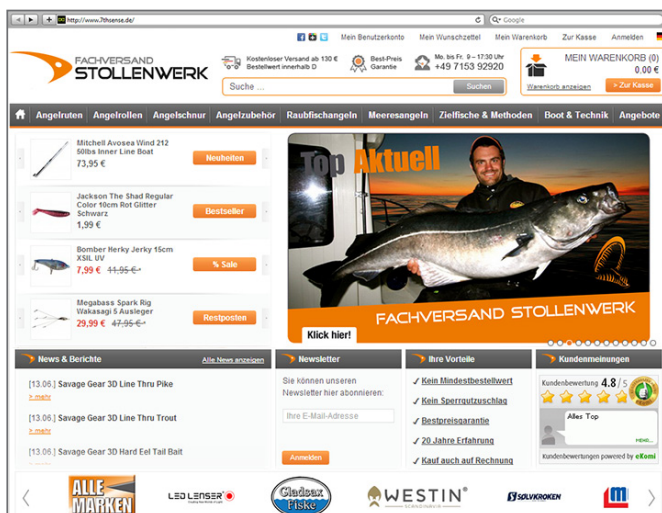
http://www.7thsense.de/

Google

Mein Benutzerkonto Mein Wunschzettel Mein Warenkorb Zur Kasse Anmelden

FACHVERSAND STOLLENWERK

Kostenloser Versand ab 130 € Bestellwert innerhalb D

Best-Preis Garantie

Mo. bis Fr. 9 – 17:30 Uhr +49 7153 92920

MEIN WARENKORB (0)
0,00 €

Warenkorb anzeigen

> Zur Kasse

Suche ...

Suchen

Angelruten Angelrollen Angelschnur Angelzubehör Raubfischangeln Meeresangeln Zielfische & Methoden Boot & Technik Angebote

Mitchell Avosea Wind 212 50lbs Inner Line Boat
73,95 €

Neuheiten

Jackson The Shad Regular Color 10cm Rot Glitter Schwarz
1,99 €

Bestseller

Bomber Herky Jerky 15cm XSIL UV
7,99 € 11,95 €

% Sale

Megabass Spark Rig Wakasagi 5 Ausleger
29,99 € 47,95 €

Restposten

Top Aktuell

FACHVERSAND STOLLENWERK

Klick hier!

News & Berichte

Alle News anzeigen

[13.06.] Savage Gear 3D Line Thru Pike
> mehr

[13.06.] Savage Gear 3D Line Thru Trout
> mehr

[13.06.] Savage Gear 3D Hard Eel Tail Bait

Newsletter

Sie können unseren Newsletter hier abonnieren:

Ihre E-Mail-Adresse

Anmelden

Ihre Vorteile

Kein Mindestbestellwert

Kein Sperrgutzuschlag

Bestpreisgarantie

20 Jahre Erfahrung

Kauf auf auf Rechnung

Kundenmeinungen

Kundenbewertung 4.8 / 5

Alles Top

mehr

Kundenbewertungen powered by eKomi

ALLE MARKEN

LED LENSER

Gladsax Fiske

WESTIN

SØLVKROKEN